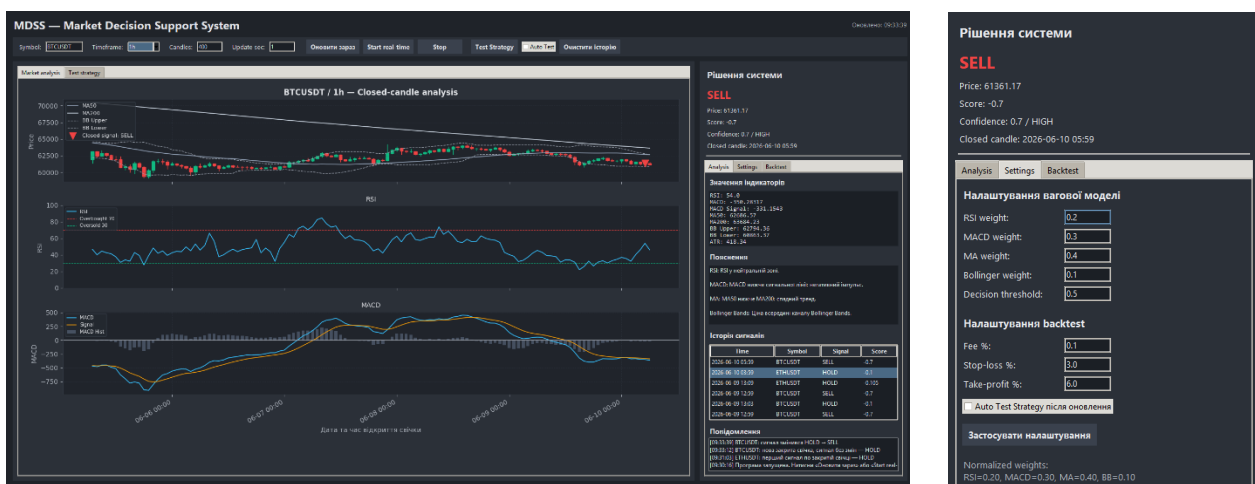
MDSS — Market Decision Support System

Оновлено: 09:53:39

Symbol: BTCUSDT Timeframe: 1h Candles: 400 Update sec: 1 Оновити зараз Start real time Stop Test Strategy Auto Test Очистити історію

Market analysis Test strategy

BTCUSDT / 1h — Closed-candle analysis

MA50
MA200
BB Upper
BB Lower
Closed signal: SELL

Price

70000
67500
65000
62500
60000

RSI

RSI
Overbought 70
Oversold 30

80
60
40
20

MACD

MACD
Signal
MACD Hist

500
250
0
−250
−500
−750
−1000

06-06 00:00
06-07 00:00
06-08 00:00
06-09 00:00
06-10 00:00

Дата та час відкриття свічки

Рішення системи

SELL

Price: 61361.17
Score: -0.7
Confidence: 0.7 / HIGH
Closed candle: 2026-06-10 05:59

Analysis Settings Backtest

Значення індикаторів

RSI: 54.0
MACD: -350.26557
MACD Signal: -331.1543
MA50: 63086.57
MA200: 65684.23
BB Upper: 62794.36
BB Lower: 60061.57
ATR: 418.34

Пояснення

RSI: RSI у нейтральній зоні.

MACD: MACD нижче сигнальної лінії: негативний імпульс.

MA: MA50 нижче MA200: спадний тренд.

Bollinger Bands: Ціна всередині каналу Bollinger Bands.

Історія сигналів

| Time | Symbol | Signal | Score |
|---|---|---|---|
| 2026-06-10 05:59 | BTCUSDT | SELL | -0.7 |
| 2026-06-10 03:59 | ETHUSDT | HOLD | -0.1 |
| 2026-06-09 13:09 | ETHUSDT | HOLD | 0.105 |
| 2026-06-09 12:59 | BTCUSDT | SELL | -0.7 |
| 2026-06-09 13:02 | BTCUSDT | HOLD | -0.1 |
| 2026-06-09 12:59 | BTCUSDT | SELL | -0.7 |

Повідомлення

[09:53:39] BTCUSDT: сигнал змінився HOLD → SELL
[09:53:12] BTCUSDT: нова закрита свічка, сигнал без змін — HOLD
[09:31:03] ETHUSDT: перший сигнал по закритій свічці — HOLD
[09:30:18] Програму запущено. Натисніть «Оновити зараз» або «Start real»

Рішення системи

SELL

Price: 61361.17
Score: -0.7
Confidence: 0.7 / HIGH
Closed candle: 2026-06-10 05:59

Analysis Settings Backtest

Налаштування вагової моделі

RSI weight: 0.2
MACD weight: 0.3
MA weight: 0.4
Bollinger weight: 0.1
Decision threshold: 0.5

Налаштування backtest

Fee %: 0.1
Stop-loss %: 3.0
Take-profit %: 6.0

Auto Test Strategy після оновлення

Застосувати налаштування

Normalized weights:
RSI=0.20, MACD=0.30, MA=0.40, BB=0.10